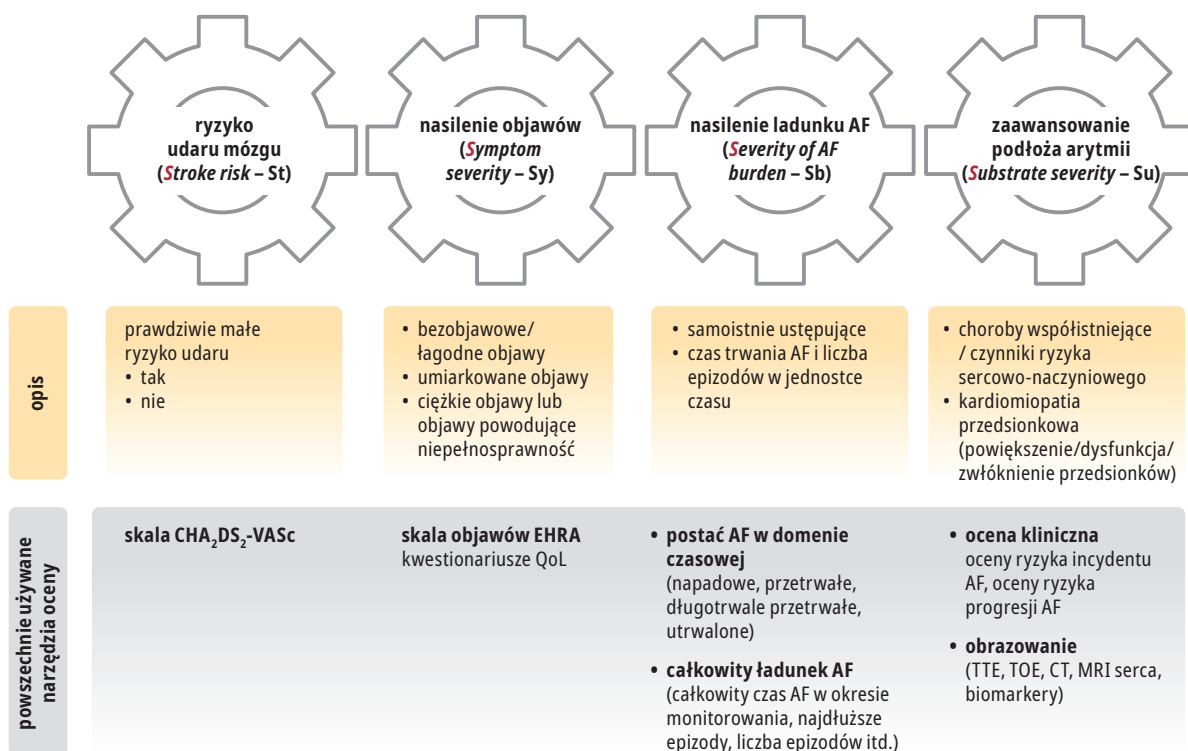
ryzyko udaru mózgu (*Stroke risk* – St)

nasilenie objawów (*Symptom severity* – Sy)

nasilenie ladunku AF (*Severity of AF burden* – Sb)

zaawansowanie podłoża arytmii (*Substrate severity* – Su)

opis

prawdziwie małe ryzyko udaru
• tak
• nie

• bezobjawowe/ łagodne objawy
• umiarkowane objawy
• ciężkie objawy lub objawy powodujące niepełnosprawność

• samoistnie ustępujące
• czas trwania AF i liczba epizodów w jednostce czasu

• choroby współistniejące / czynniki ryzyka sercowo-naczyniowego
• kardiomiopatia przedsionkowa (powiększenie/dysfunkcja/ zwłóknienie przedsionków)

powszechnie używane narzędzia oceny

skala $CHA_2DS_2$-VASc

skala objawów EHRA
kwestionariusze QoL

• postać AF w domenie czasowej
(napadowe, przetrwałe, długotrwale przetrwałe, utrwalone)

• całkowity ładunek AF
(całkowity czas AF w okresie monitorowania, najdłuższe epizody, liczba epizodów itd.)

• ocena kliniczna
oceny ryzyka incydentu AF, oceny ryzyka progresji AF

• obrazowanie
(TTE, TOE, CT, MRI serca, biomarkery)